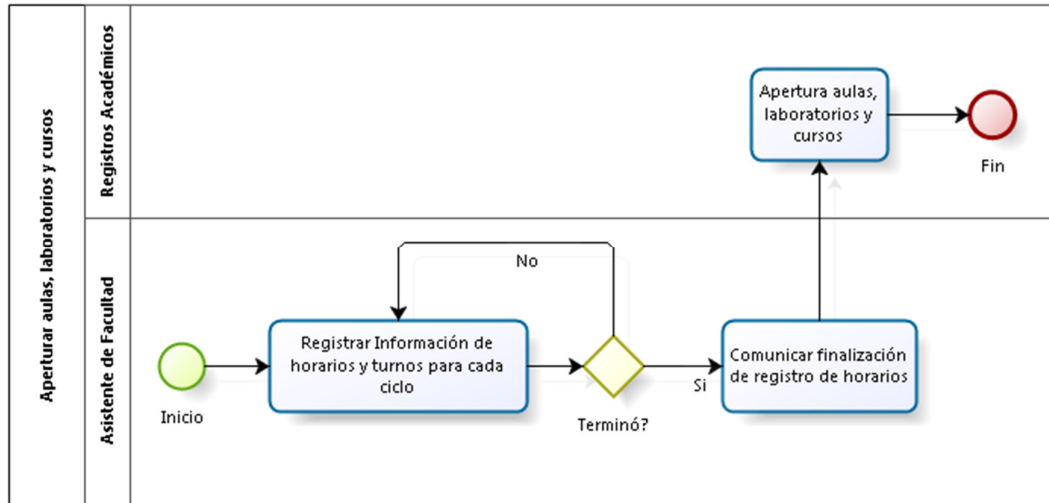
Aperturar aulas, laboratorios y cursos

Registros Académicos

Asistente de Facultad

Apertura aulas, laboratorios y cursos

Fin

No

Inicio

Registrar Información de horarios y turnos para cada ciclo

Terminó?

Si

Comunicar finalización de registro de horarios